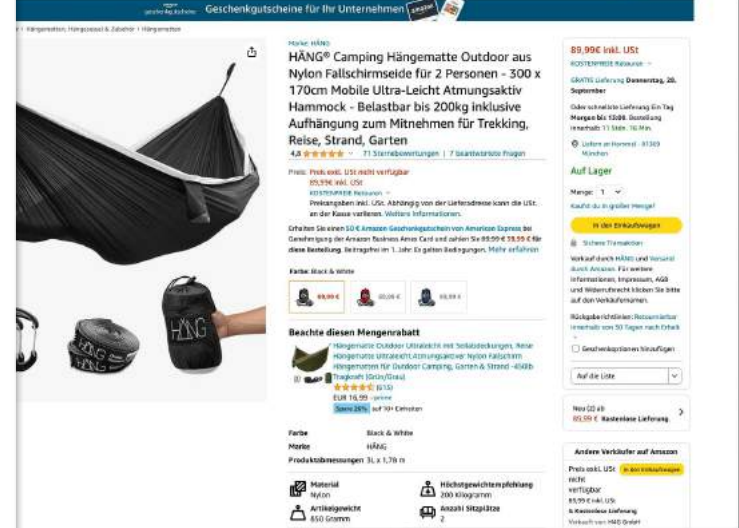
Geschenkgutscheine für Ihr Unternehmen

Hängematten, Hängesessel & Zubehör › Hängematten

HÄNG

Marke: HÄNG

HÄNG® Camping Hängematte Outdoor aus Nylon Fallschirmseide für 2 Personen - 300 x 170cm Mobile Ultra-Leicht Atmungsaktiv Hammock - Belastbar bis 200kg inklusive Aufhängung zum Mitnehmen für Trekking, Reise, Strand, Garten

4,8 ★★★★★ 71 Sternebewertungen | 7 beantwortete Fragen

Preis: Preis exkl. USt nicht verfügbar
89,99€ inkl. USt
KOSTENFREIE Retouren
Preisangaben inkl. USt. Abhängig von der Lieferadresse kann die USt. an der Kasse variieren. Weitere Informationen.

Erhalten Sie einen 50 € Amazon Geschenkgutschein von American Express bei Genehmigung der Amazon Business Amex Card und zahlen Sie 89,99 € 39,99 € für diese Bestellung. Beitragsfrei im 1. Jahr. Es gelten Bedingungen. Mehr erfahren

Farbe: Black & White

89,99 € | 89,99 € | 89,99 €

Beachte diesen Mengenrabatt

Hängematte Outdoor Ultraleicht mit Schlafdeckungen, Reise Hängematte Ultraleicht Atmungsaktiver Nylon Fallschirm Hängematten für Outdoor Camping, Garten & Strand - 450lb Tragkraft (Grün/Grau)
★★★★★ (615)
EUR 16,99 prime
Spare 26% auf 10+ Einheiten

| Farbe | Black & White |
|---|---|
| Marke | HÄNG |
| Produktabmessungen | 3L x 1,78 m |

Material
Nylon

Höchstgewichtsempfehlung
200 Kilogramm

Artikelgewicht
850 Gramm

Anzahl Sitzplätze
2

89,99€ inkl. USt
KOSTENFREIE Retouren
GRATIS Lieferung Donnerstag, 20. September
Oder schnellste Lieferung Ein Tag Morgen bis 13:00. Bestellung innerhalb 11 Stdn. 16 Min.
Liefern an Hommel - 81369 München

Auf Lager

Menge: 1

Kaufst du in großer Menge?

In den Einkaufswagen

Sichere Transaktion

Verkauf durch HÄNG und Versand durch Amazon. Für weitere Informationen, Impressum, AGB und Widerrufsrecht klicken Sie bitte auf den Verkäufernamen.

Rückgaberichtlinien: Retournierbar innerhalb von 30 Tagen nach Erhalt

Geschenkoptionen hinzufügen

Auf die Liste

Neu (2) ab
89,99 € Kostenlose Lieferung.

Andere Verkäufer auf Amazon

Preis exkl. USt nicht verfügbar
In den Einkaufswagen
89,99 € inkl. USt
& Kostenlose Lieferung
Verkauf von HAG GmbH